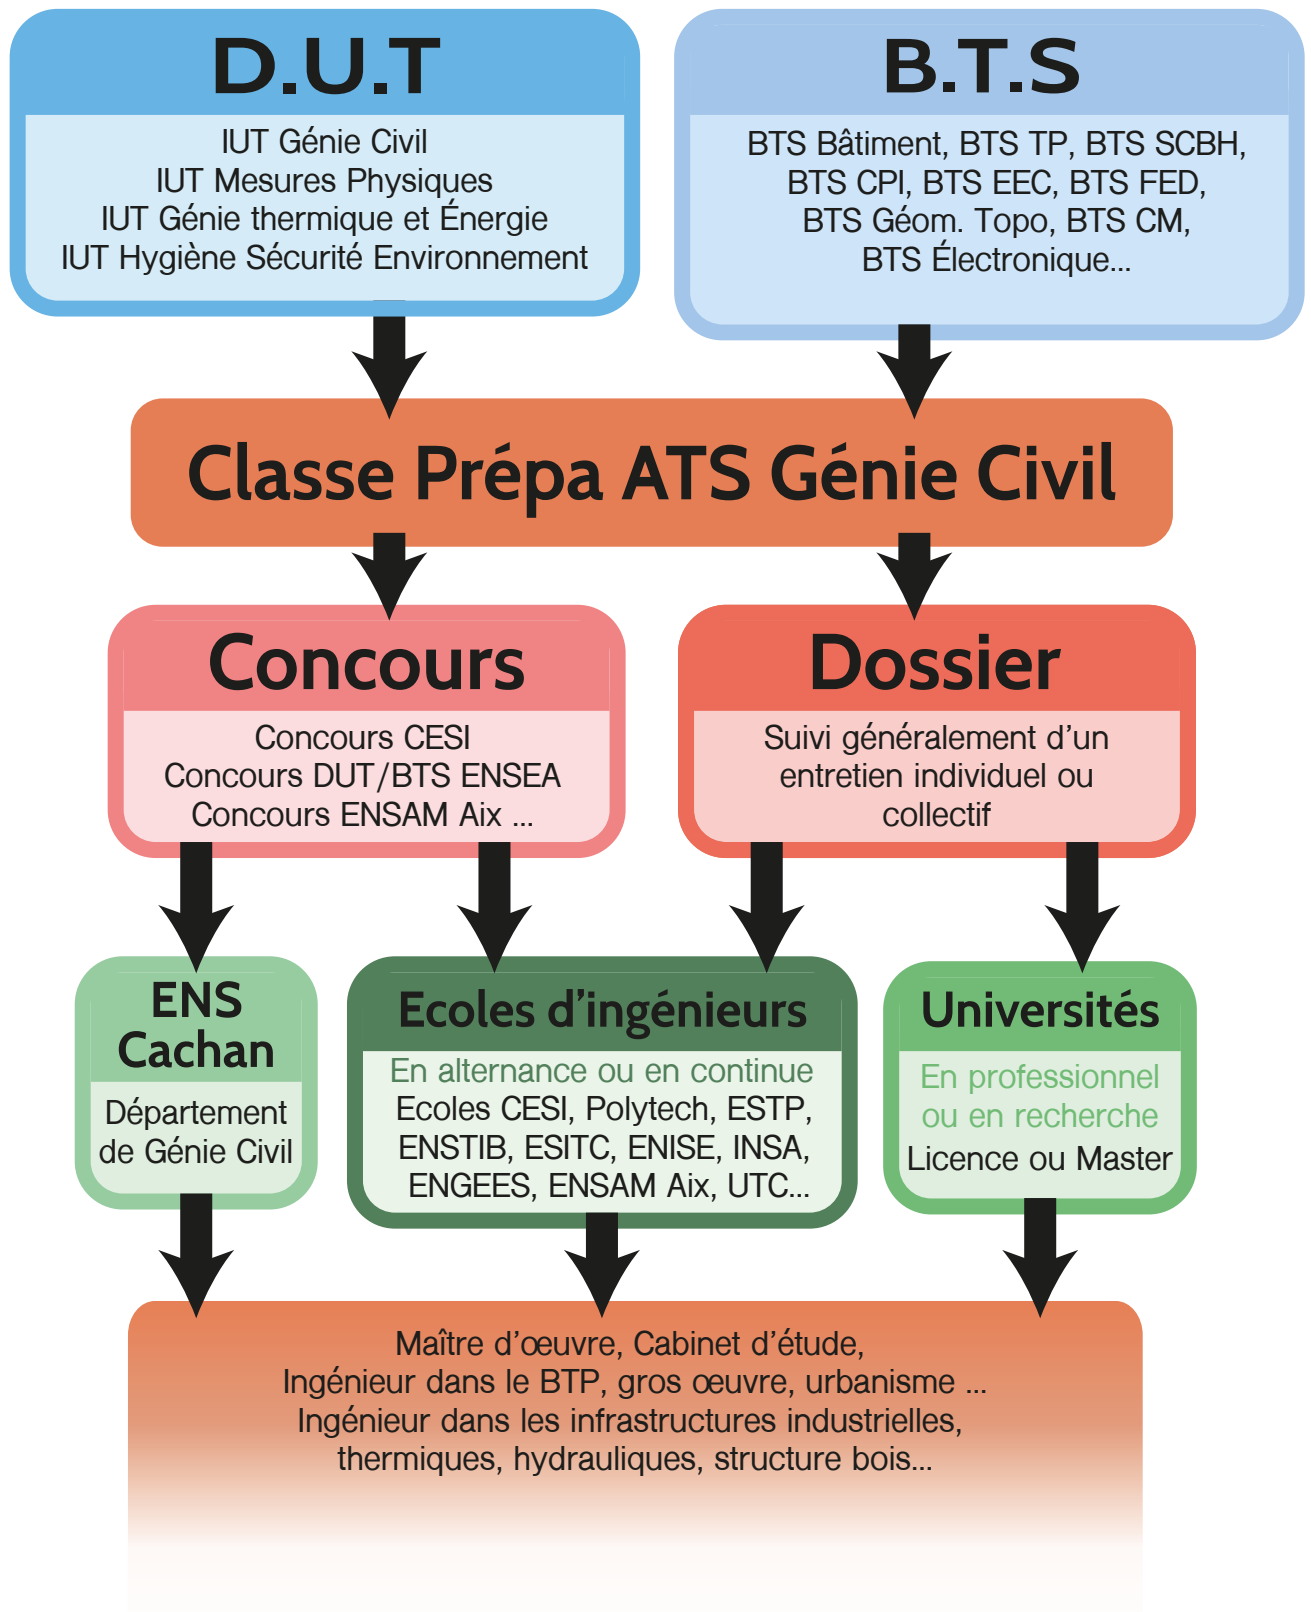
D.U.T

IUT Génie Civil
IUT Mesures Physiques
IUT Génie thermique et Énergie
IUT Hygiène Sécurité Environnement

B.T.S

BTS Bâtiment, BTS TP, BTS SCBH,
BTS CPI, BTS EEC, BTS FED,
BTS Géom. Topo, BTS CM,
BTS Électronique...

Classe Prépa ATS Génie Civil

Concours

Concours CESI
Concours DUT/BTS ENSEA
Concours ENSAM Aix ...

Dossier

Suivi généralement d'un entretien individuel ou collectif

ENS Cachan

Département de Génie Civil

Ecoles d'ingénieurs

En alternance ou en continue
Ecoles CESI, Polytech, ESTP, ENSTIB, ESITC, ENISE, INSA, ENGEES, ENSAM Aix, UTC...

Universités

En professionnel ou en recherche
Licence ou Master

Maître d'œuvre, Cabinet d'étude,
Ingénieur dans le BTP, gros œuvre, urbanisme ...
Ingénieur dans les infrastructures industrielles,
thermiques, hydrauliques, structure bois...